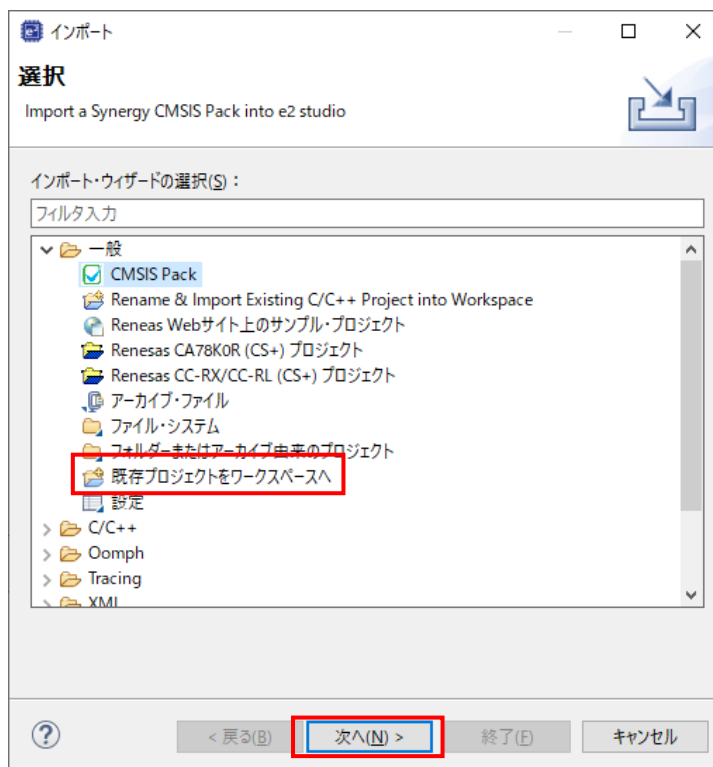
インポート

選択

Import a Synergy CMSIS Pack into e2 studio

インポート・ウィザードの選択(S):

フィルタ入力

一般
CMSIS Pack
Rename & Import Existing C/C++ Project into Workspace
Renesas Webサイト上のサンプル・プロジェクト
Renesas CA78K0R (CS+) プロジェクト
Renesas CC-RX/CC-RL (CS+) プロジェクト
アーカイブ・ファイル
ファイル・システム
フォルダーまたはアーカイブ由来のプロジェクト
既存プロジェクトをワークスペースへ
設定
C/C++
Oomph
Tracing
XML

?
< 戻る(B)
次へ(N) >
終了(F)
キャンセル